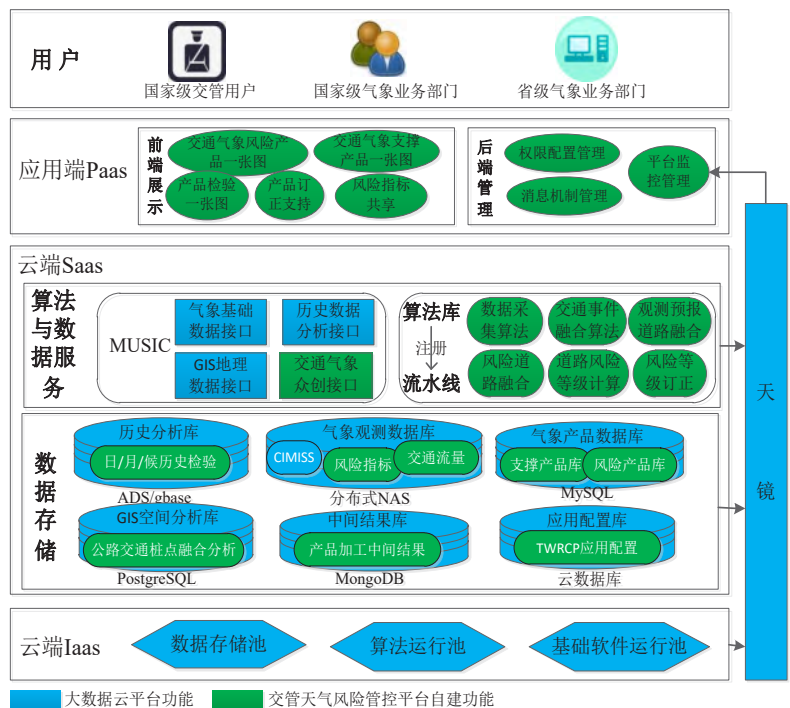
用户

国家级交管用户

国家级气象业务部门

省级气象业务部门

应用端Paas

前端展示

交通气象风险产品一张图

交通气象支撑产品一张图

产品检验一张图

产品订正支持

风险指标共享

后端管理

权限配置管理

消息机制管理

平台监控管理

云端Saas

算法与数据服务

MUSIC

气象基础数据接口

历史数据分析接口

GIS地理数据接口

交通气象众创接口

算法库

注册

流水线

数据采集算法

交通事件融合算法

观测预报道路融合

风险道路融合

道路风险等级计算

风险等级订正

数据存储

历史分析库

日/月/候历史检验

ADS/gbase

气象观测数据库

CIMISS

风险指标

交通流量

分布式NAS

气象产品数据库

支撑产品库

风险产品库

MySQL

GIS空间分析库

公路交通桩点融合分析

PostgreSQL

中间结果库

产品加工中间结果

MongoDB

应用配置库

TWRCP应用配置

云数据库

云端Iaas

数据存储池

算法运行池

基础软件运行池

天镜

大数据云平台功能

交管天气风险管控平台自建功能